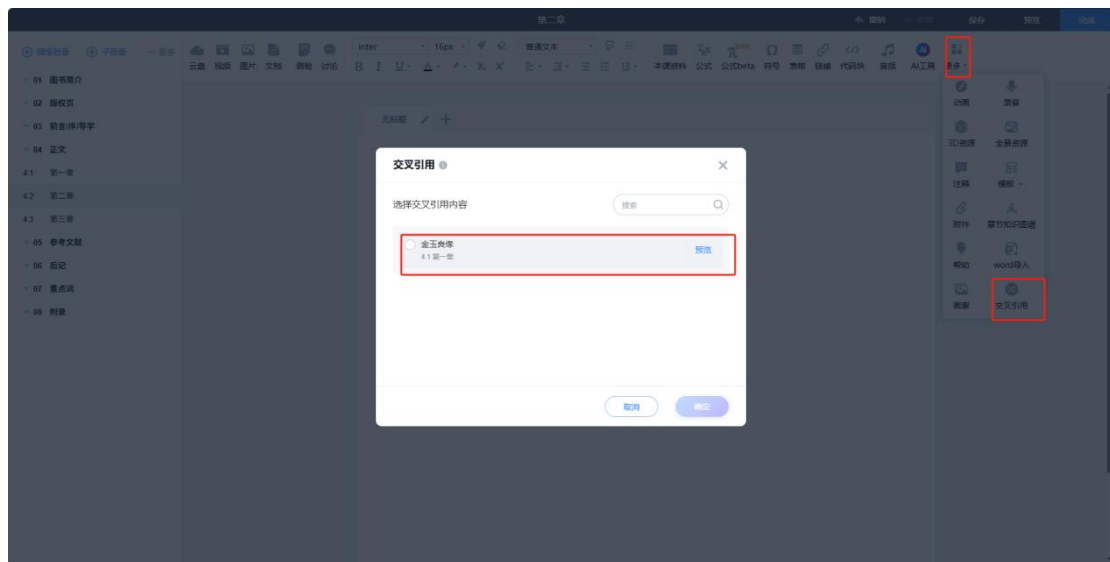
第二章

撤销 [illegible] 保存 预览 完成

同级目录 子目录 更多

01 图书简介
02 版权页
03 前言/序/导学
04 正文
4.1 第一章
4.2 第二章
4.3 第三章
05 参考文献
06 后记
07 重点词
08 附录

云盘 视频 图片 文档 测验 讨论 Inter 16px 普通文本 本课资料 公式 公式beta 符号 表格 链接 代码块 音频 AI工具 更多

动图 录音 3D资源 全景资源 注释 模板 附件 章节知识图谱 帮助 word导入 画廊 交叉引用

无标题

交叉引用

选择交叉引用内容

搜索

金玉良缘
4.1 第一章
预览

取消 确定